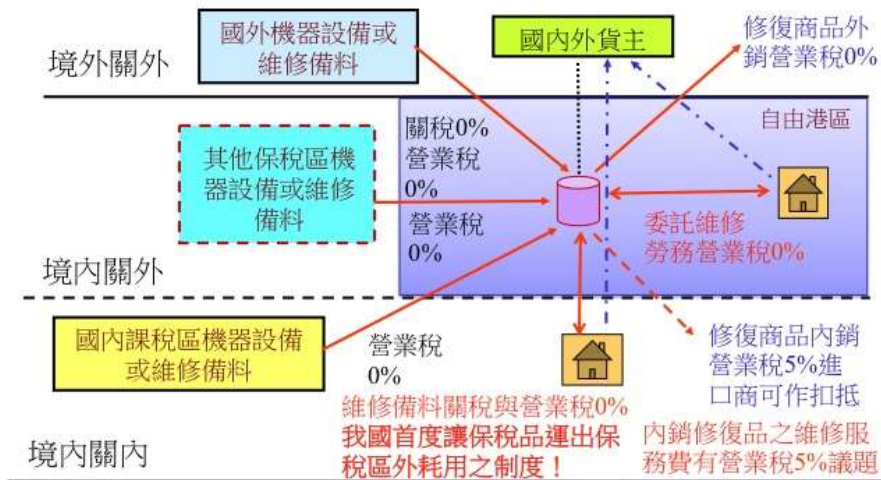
境外關外

國外機器設備或維修備料

國內外貨主

修復商品外銷營業稅0%

自由港區

關稅0%
營業稅0%

其他保稅區機器設備或維修備料

營業稅0%

委託維修勞務營業稅0%

境內關外

國內課稅區機器設備或維修備料

營業稅0%

修復商品內銷營業稅5%進口商可作扣抵

維修備料關稅與營業稅0%
我國首度讓保稅品運出保稅區外耗用之制度！

內銷修復品之維修服務費有營業稅5%議題

境內關內